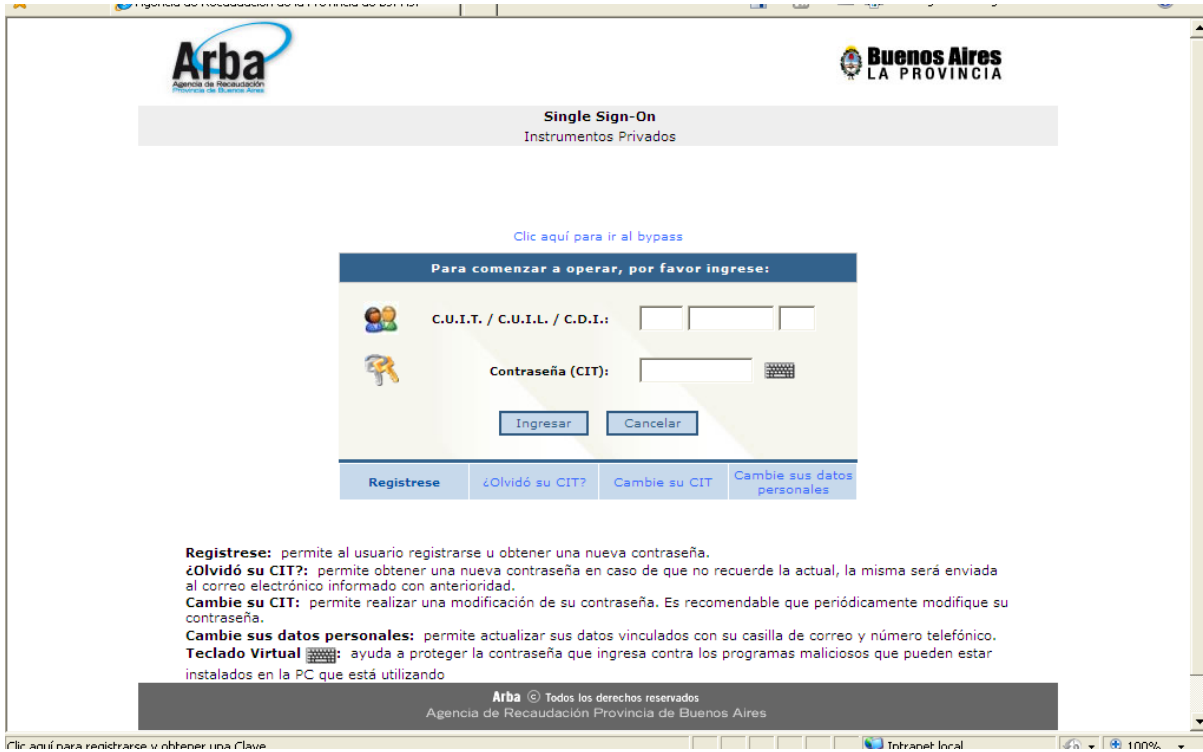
Agencia de Recaudación de la Provincia de Bs. As.

Arba
Agencia de Recaudación
Provincia de Buenos Aires

Buenos Aires
LA PROVINCIA

Single Sign-On
Instrumentos Privados

Clic aquí para ir al bypass

Para comenzar a operar, por favor ingrese:

C.U.I.T. / C.U.I.L. / C.D.I.:

Contraseña (CIT):

Ingresar Cancelar

Registrese | ¿Olvidó su CIT? | Cambie su CIT | Cambie sus datos personales

Registrese: permite al usuario registrarse u obtener una nueva contraseña.
¿Olvidó su CIT?: permite obtener una nueva contraseña en caso de que no recuerde la actual, la misma será enviada al correo electrónico informado con anterioridad.
Cambie su CIT: permite realizar una modificación de su contraseña. Es recomendable que periódicamente modifique su contraseña.
Cambie sus datos personales: permite actualizar sus datos vinculados con su casilla de correo y número telefónico.
Teclado Virtual: ayuda a proteger la contraseña que ingresa contra los programas maliciosos que pueden estar instalados en la PC que está utilizando

Arba © Todos los derechos reservados
Agencia de Recaudación Provincia de Buenos Aires

Clic aquí para registrarse y obtener una Clave
Intranet local
100%